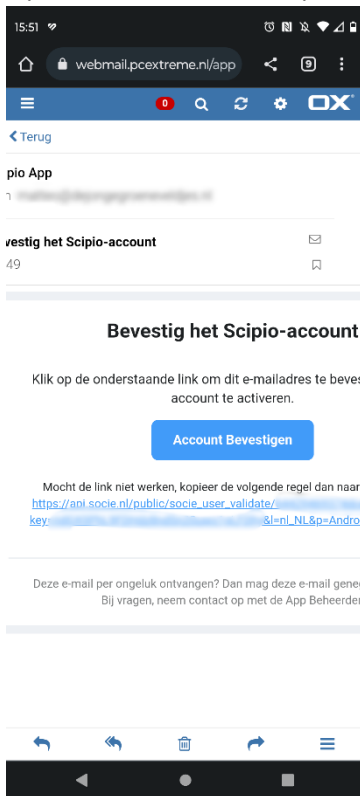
15:51

webmail.pcextreme.nl/app

9

0

OX

Terug

pio App

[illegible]

evestig het Scipio-account

49

Bevestig het Scipio-account

Klik op de onderstaande link om dit e-mailadres te beves account te activeren.

Account Bevestigen

Mocht de link niet werken, kopieer de volgende regel dan naar

https://api.socie.nl/public/socie_user_validate/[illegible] key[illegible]&l=nl_NL&p=Andro

Deze e-mail per ongeluk ontvangen? Dan mag deze e-mail gene Bij vragen, neem contact op met de App Beheerder